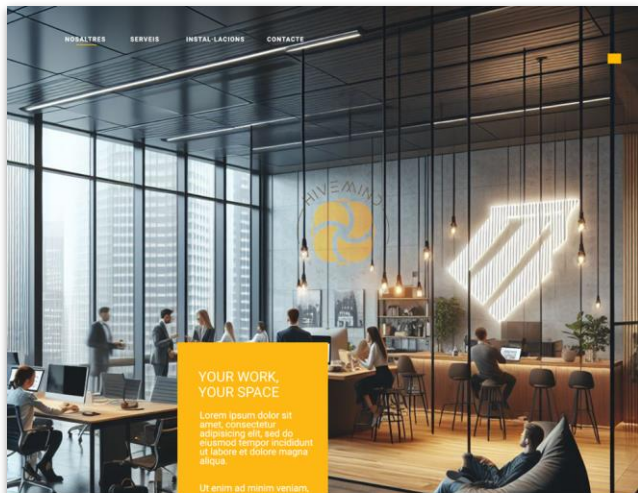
NOSALTRES SERVEIS INSTAL·LACIONS CONTACTE

HIVEMIND

YOUR WORK, YOUR SPACE

Lorem ipsum dolor sit amet, consectetur adipiscing elit, sed do eiusmod tempor incididunt ut labore et dolore magna aliqua.

Ut enim ad minim veniam,